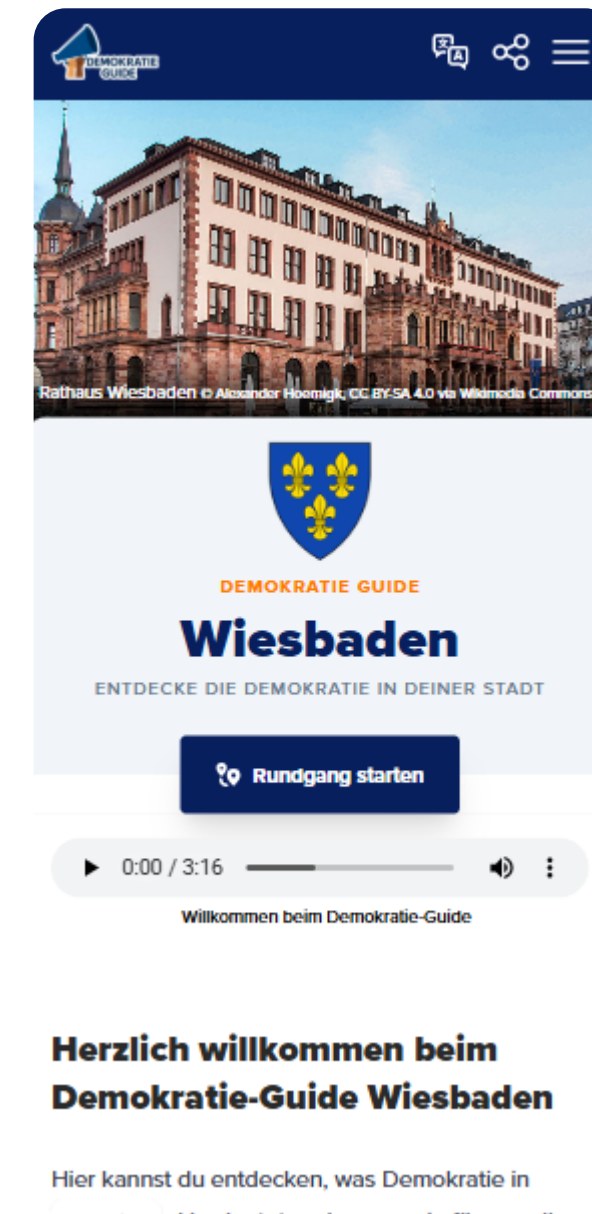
DEMOKRATIE GUIDE

Rathaus Wiesbaden © Alexander Hoernigk, CC BY-SA 4.0 via Wikimedia Commons

DEMOKRATIE GUIDE

Wiesbaden

ENTDECKE DIE DEMOKRATIE IN DEINER STADT

Rundgang starten

0:00 / 3:16

Willkommen beim Demokratie-Guide

Herzlich willkommen beim Demokratie-Guide Wiesbaden

Hier kannst du entdecken, was Demokratie in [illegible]